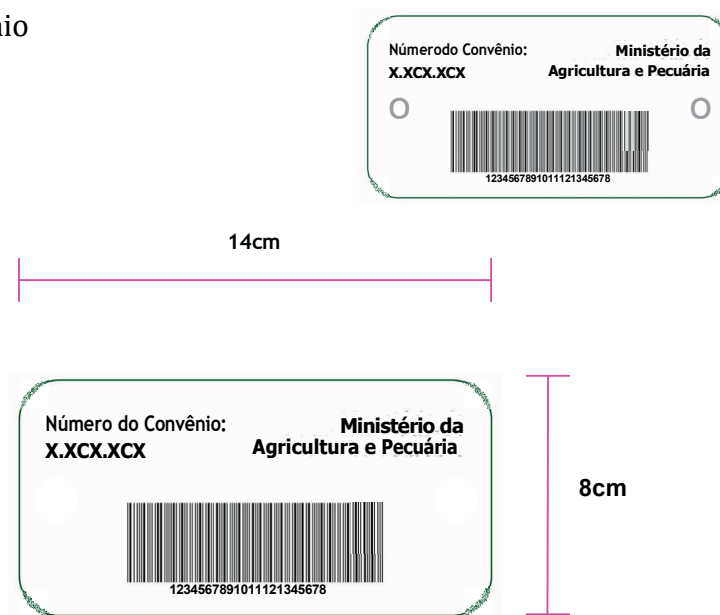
nio

Númerodo Convênio:
X.XCX.XCX

Ministério da
Agricultura e Pecuária

O O

12345678910111213456778

14cm

Número do Convênio:
X.XCX.XCX

Ministério da
Agricultura e Pecuária

12345678910111213456778

8cm